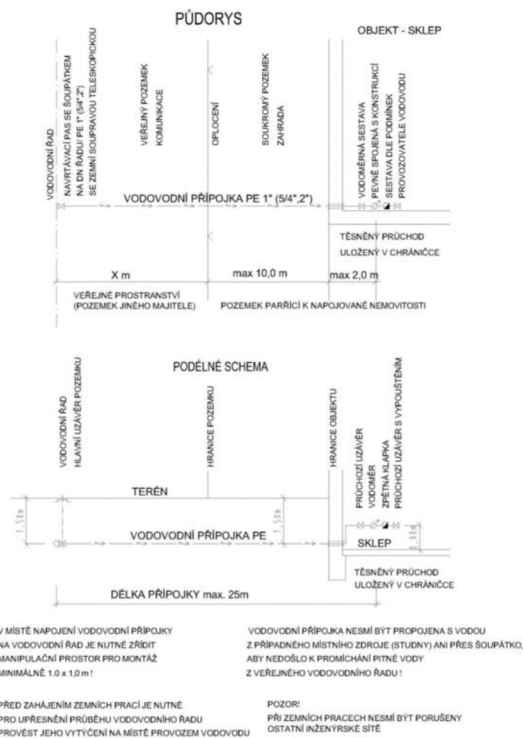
PŮDORYS

OBJEKT - SKLEP

VODOVODNÍ ŘAD
NAVRTÁVACÍ PAS SE ŠOUPÁTKEM NA DN ŘADU/ PE 1" (5/4",2") SE ZEMNÍ SOUPRAVOU TELESKOPICKOU

VEŘEJNÝ POZEMEK KOMUNIKACE

OPLOCENÍ

SOUKROMÝ POZEMEK ZAHRADA

VODOMĚRNÁ SESTAVA PEVNĚ SPOJENÁ S KONSTRUKCÍ SESTAVA DLE PODMÍNEK PROVOZOVATELE VODOVODU

VODOVODNÍ PŘÍPOJKA PE 1" (5/4",2")

TĚSNĚNÝ PRŮCHOD ULOŽENÝ V CHRÁNIČCE

X m

max 10,0 m

max 2,0 m

VEŘEJNÉ PROSTRANSTVÍ (POZEMEK JINÉHO MAJITELE)

POZEMEK PATŘÍCÍ K NAPOJOVANÉ NEMOVITOSTI

PODÉLNÉ SCHEMA

VODOVODNÍ ŘAD
HLAVNÍ UZÁVĚR POZEMKU

HRANICE POZEMKU

HRANICE OBJEKTU

PRŮCHOZÍ UZÁVĚR
VODOMĚR
ZPĚTNÁ KLAPKA
PRŮCHOZÍ UZÁVĚR S VYPOUŠTĚNÍM

TERÉN

1,5 m

VODOVODNÍ PŘÍPOJKA PE

1,5 m

SKLEP

TĚSNĚNÝ PRŮCHOD ULOŽENÝ V CHRÁNIČCE

DÉLKA PŘÍPOJKY max. 25m

V MÍSTĚ NAPOJENÍ VODOVODNÍ PŘÍPOJKY NA VODOVODNÍ ŘAD JE NUTNÉ ZŘÍDIT MANIPULAČNÍ PROSTOR PRO MONTÁŽ MINIMÁLNĚ 1,0 x 1,0 m !

VODOVODNÍ PŘÍPOJKA NESMÍ BÝT PROPOJENA S VODOU Z PŘÍPADNÉHO MÍSTNÍHO ZDROJE (STUDNY) ANI PŘES ŠOUPÁTKO, ABY NEDOŠLO K PROMÍCHÁNÍ PITNÉ VODY Z VEŘEJNÉHO VODOVODNÍHO ŘADU !

PŘED ZAHÁJENÍM ZEMNÍCH PRACÍ JE NUTNÉ PRO UPŘESNĚNÍ PRŮBĚHU VODOVODNÍHO ŘADU PROVÉST JEHO VYTYČENÍ NA MÍSTĚ PROVOZEM VODOVODU

POZOR!
PŘI ZEMNÍCH PRACECH NESMÍ BÝT PORUŠENY OSTATNÍ INŽENÝRSKÉ SÍTĚ